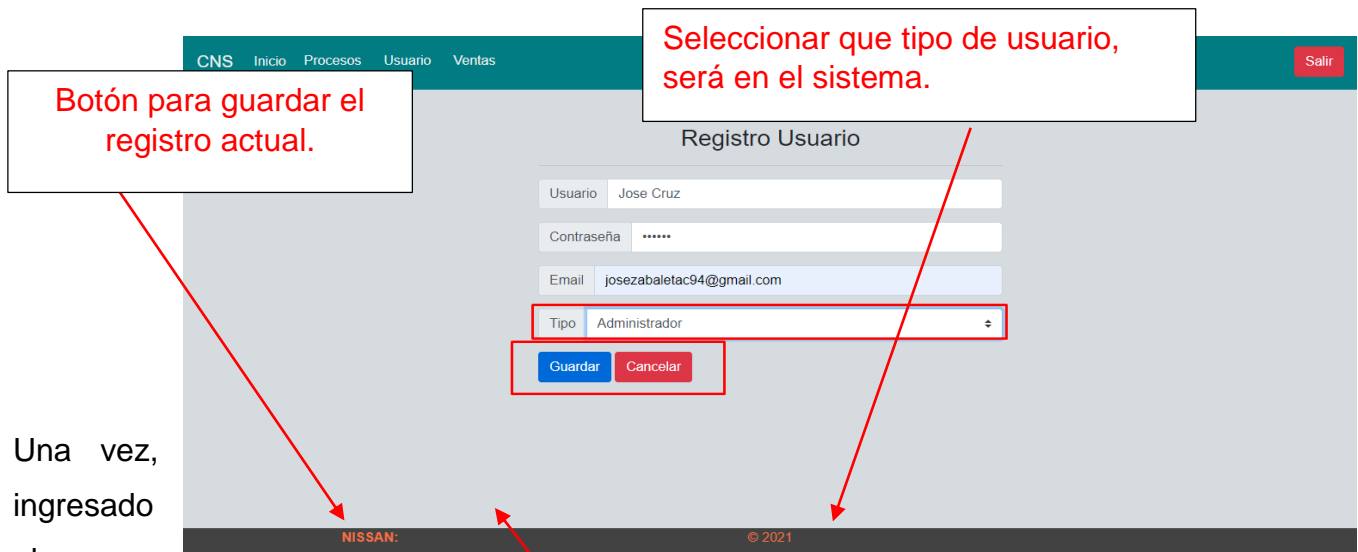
CNS Inicio Procesos Usuario Ventas

Seleccionar que tipo de usuario, será en el sistema.

Salir

Botón para guardar el registro actual.

Registro Usuario

Usuario Jose Cruz

Contraseña ••••••

Email josezabaletac94@gmail.com

Tipo Administrador

Guardar Cancelar

Una vez, ingresado

NISSAN:

© 2021